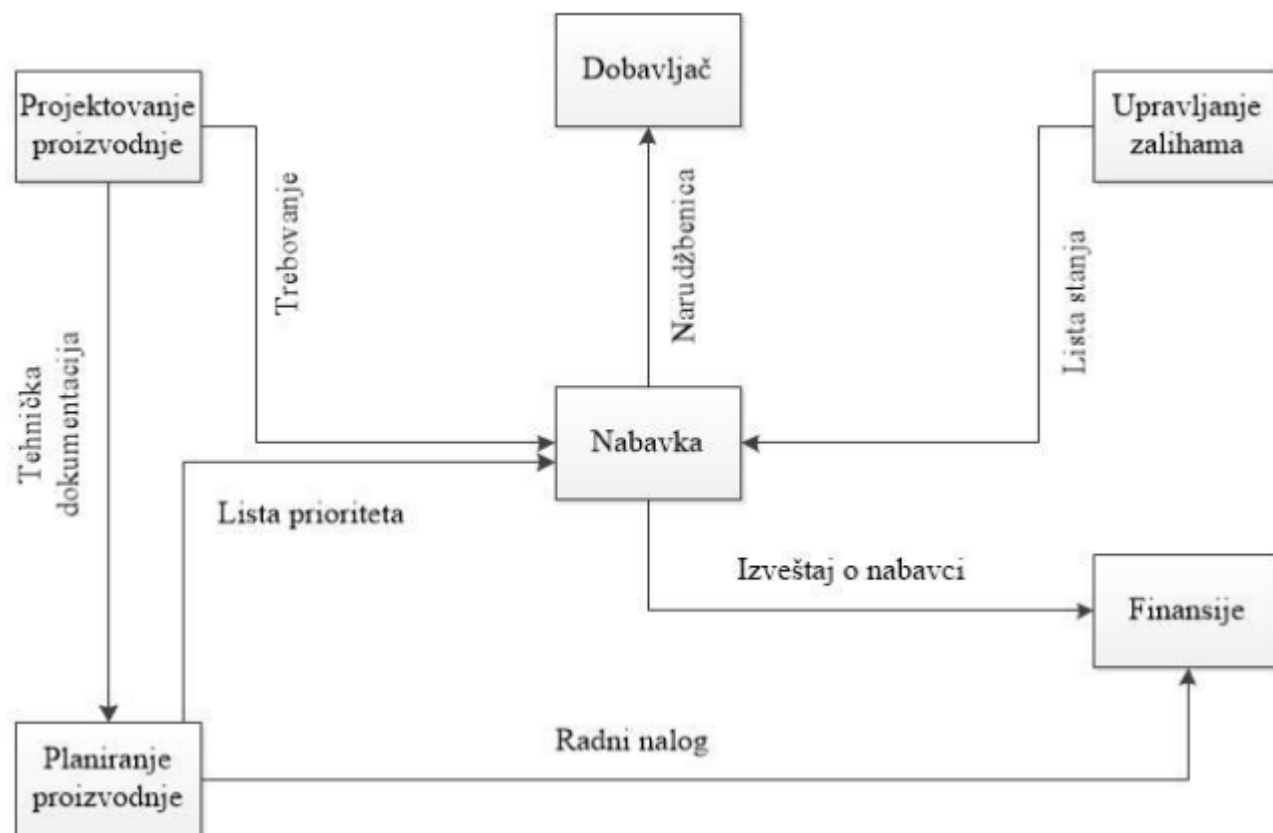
Dobavljač

Projektovanje proizvodnje

Upravljanje zalihama

Trebovanje

Narudžbenica

Lista stanja

Tehnička dokumentacija

Nabavka

Lista prioriteta

Izveštaj o nabavci

Finansije

Radni nalog

Planiranje proizvodnje